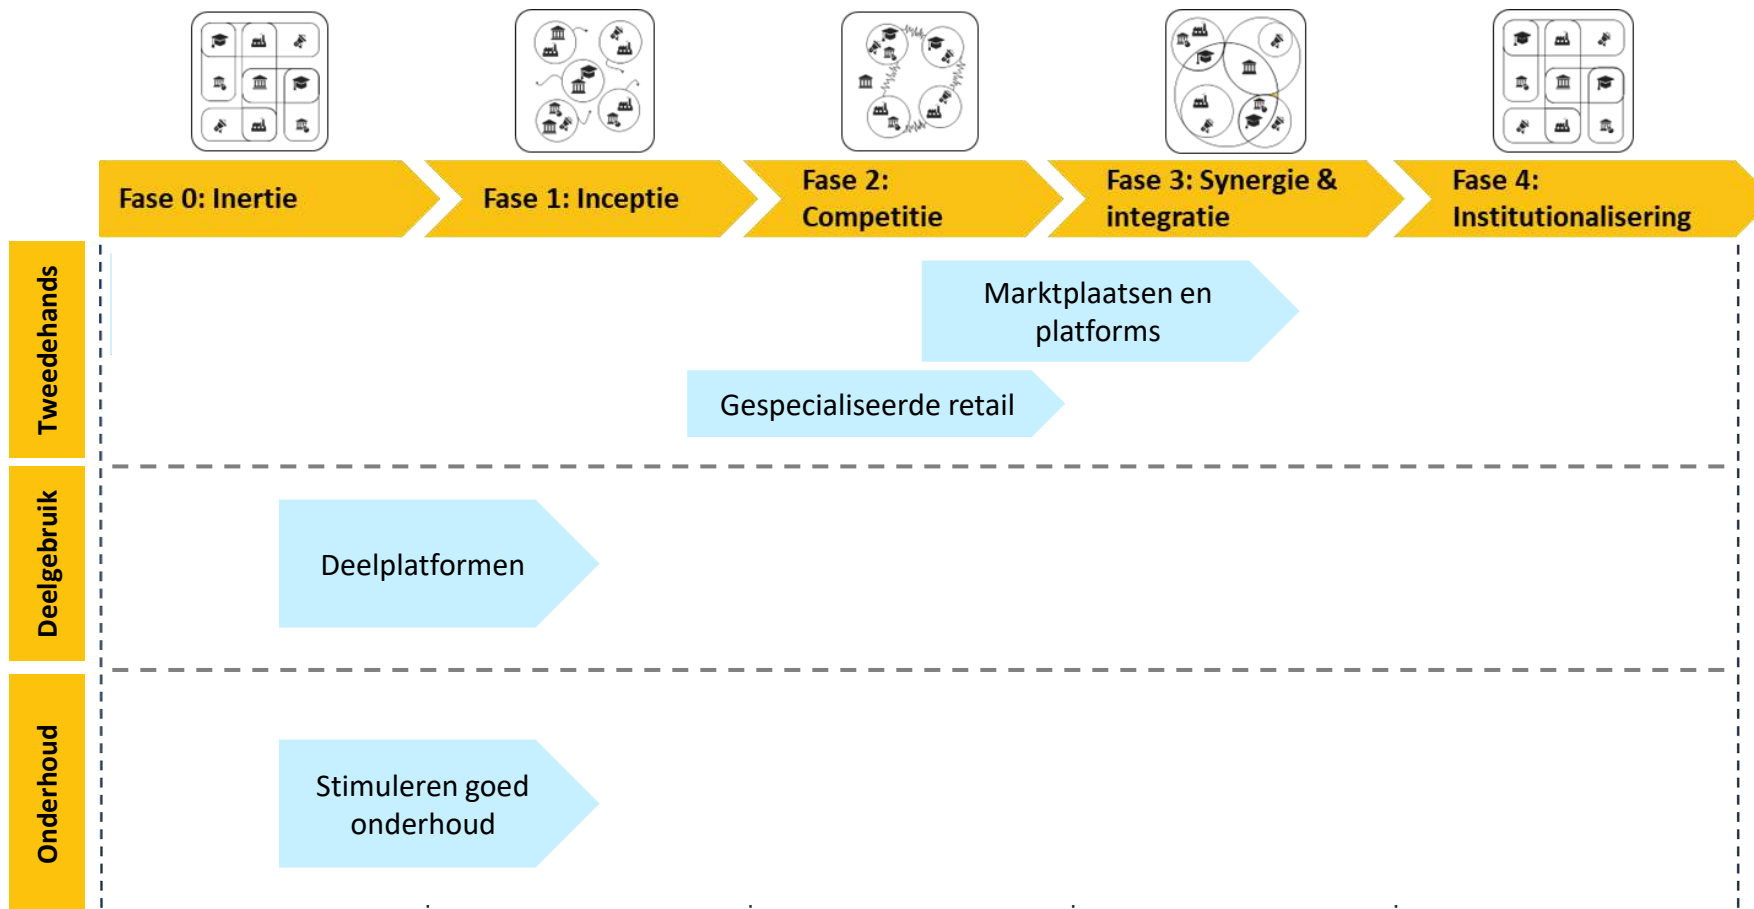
Fase 0: Inertie

Fase 1: Inceptie

Fase 2: Competitie

Fase 3: Synergie & integratie

Fase 4: Institutionalisering

Tweedehands

Marktplaatsen en platforms

Gespecialiseerde retail

Deelgebruik

Deelplatformen

Onderhoud

Stimuleren goed onderhoud